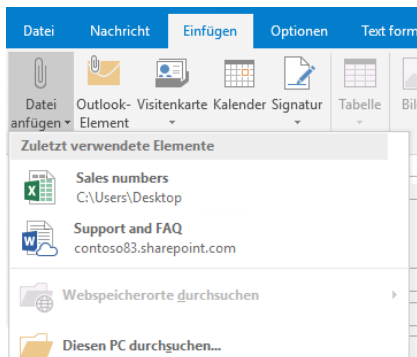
Datei Nachricht Einfügen Optionen Text form

Datei anfügen Outlook-Element Visitenkarte Kalender Signatur Tabelle Bil

Zuletzt verwendete Elemente

Sales numbers
C:\Users\Desktop

Support and FAQ
contoso83.sharepoint.com

Webspeicherorte durchsuchen

Diesen PC durchsuchen...